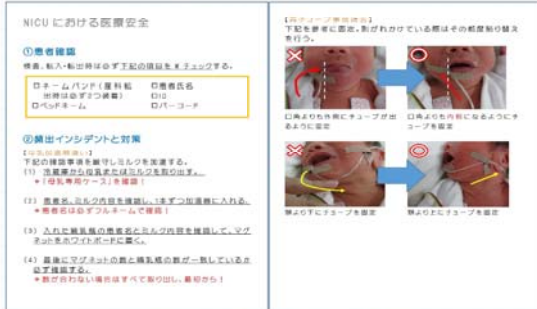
NICU における医療安全

①患者確認

検査、転入・転出時は必ず下記の項目を✓チェックする。

□ネームバンド（重複転出時は必ず2つ装着）
□ベッドネーム
□患者氏名
□バーコード

②頻出インシデントと対策

【母乳取違え】
下記の確認事項を厳守しミルクを加温する。

(1) 冷蔵庫から母乳が入ったミルクを取り出す。
→「母乳専用ケース」を確認！

(2) 患者名、ミルク内容を確認し、1本ずつ加温器に入れる。
→患者名は必ずフルネームで確認！

(3) 入れた哺乳瓶の患者名とミルク内容を確認して、マグネットをホワイトボードに置く。

(4) 最後にマグネットの数と哺乳瓶の数が一致しているか必ず確認する。
→数が合わない場合はすべて取り出し、最初から！

【胃チューブ事故抜去】
下記を参考に固定。剥がれかけている際はその都度貼り替えを行う。

口角よりも外側にチューブが出るように固定

口角よりも内側になるようにチューブを固定

頬より下にチューブを固定

頬より上にチューブを固定